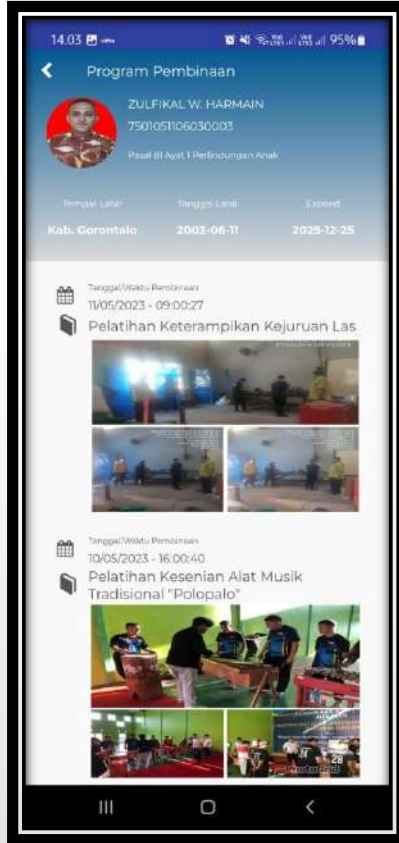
14.03 95%

Program Pembinaan

ZULFIKAL W. HARMAIN
7501051106030003
Pasal 81 Ayat 1 Perlindungan Anak

| Tempat Lahir | Tanggal Lahir | Expired |
|---|---|---|
| Kab. Gorontalo | 2003-06-11 | 2025-12-25 |

Tanggal/Waktu Pembinaan
11/05/2023 - 09:00:27
Pelatihan Keterampikan Kejuruan Las

Tanggal/Waktu Pembinaan
10/05/2023 - 16:00:40
Pelatihan Kesenian Alat Musik Tradisional "Polopalo"